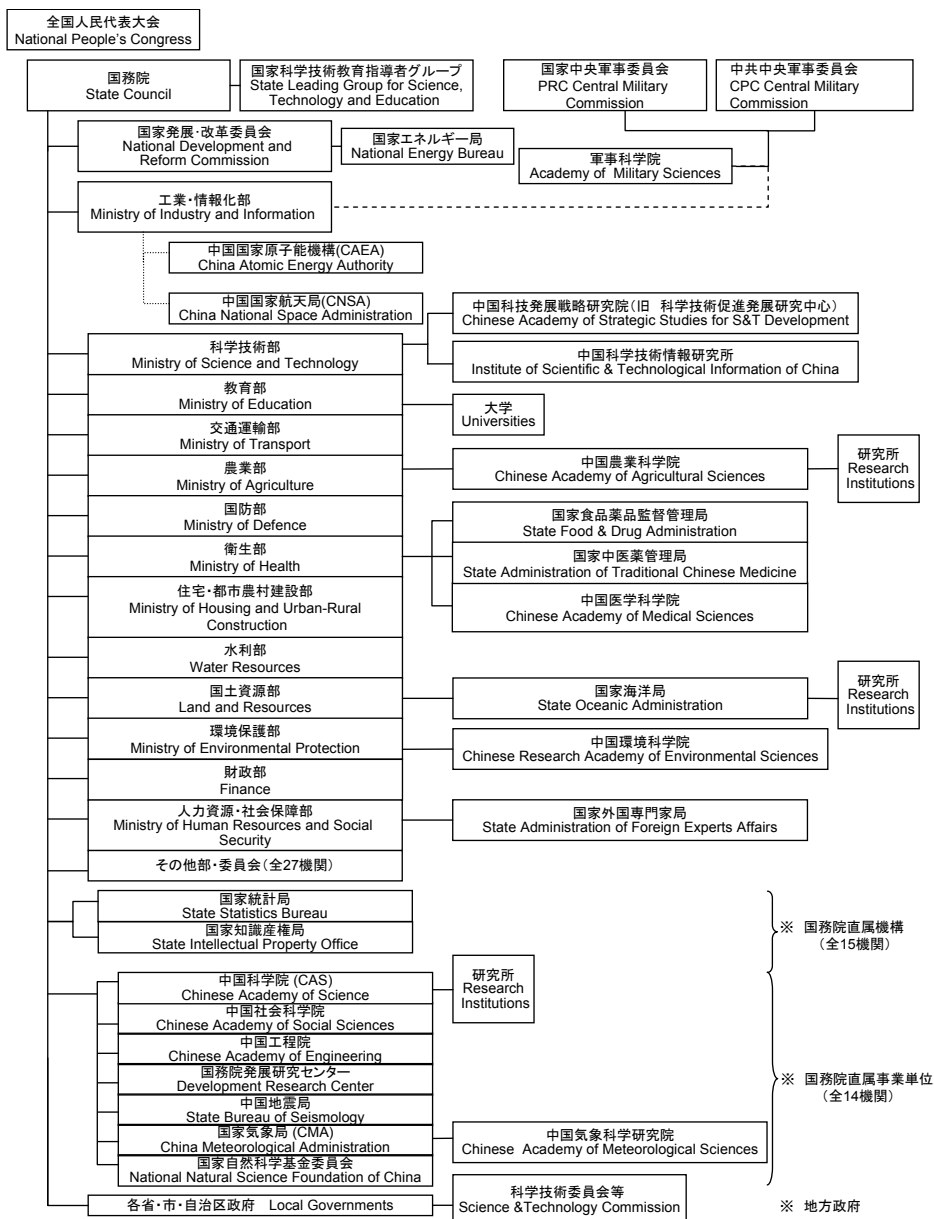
全国人民代表大会
National People's Congress

国務院
State Council

国家科学技術教育指導者グループ
State Leading Group for Science, Technology and Education

国家中央軍事委員会
PRC Central Military Commission

中共中央軍事委員会
CPC Central Military Commission

国家発展・改革委員会
National Development and Reform Commission

国家エネルギー局
National Energy Bureau

軍事科学院
Academy of Military Sciences

工業・情報化部
Ministry of Industry and Information

中国国家原子能機構(CAEA)
China Atomic Energy Authority

中国国家航天局(CNSA)
China National Space Administration

中国科技発展戦略研究院(旧 科学技術促進発展研究中心)
Chinese Academy of Strategic Studies for S&T Development

科学技術部
Ministry of Science and Technology

中国科学技術情報研究所
Institute of Scientific & Technological Information of China

教育部
Ministry of Education

大学
Universities

交通運輸部
Ministry of Transport

農業部
Ministry of Agriculture

中国農業科学院
Chinese Academy of Agricultural Sciences

研究所
Research Institutions

国防部
Ministry of Defence

国家食品薬品監督管理局
State Food & Drug Administration

衛生部
Ministry of Health

国家中医薬管理局
State Administration of Traditional Chinese Medicine

住宅・都市農村建設部
Ministry of Housing and Urban-Rural Construction

中国医学科学院
Chinese Academy of Medical Sciences

水利部
Water Resources

国土資源部
Land and Resources

国家海洋局
State Oceanic Administration

研究所
Research Institutions

環境保護部
Ministry of Environmental Protection

中国環境科学院
Chinese Research Academy of Environmental Sciences

財政部
Finance

人力資源・社会保障部
Ministry of Human Resources and Social Security

国家外国専門家局
State Administration of Foreign Experts Affairs

その他部・委員会(全27機関)

国家統計局
State Statistics Bureau

国家知識産権局
State Intellectual Property Office

※ 国務院直属機構
(全15機関)

中国科学院 (CAS)
Chinese Academy of Science

研究所
Research Institutions

中国社会科学院
Chinese Academy of Social Sciences

中国工程院
Chinese Academy of Engineering

国務院発展研究センター
Development Research Center

中国地震局
State Bureau of Seismology

国家気象局 (CMA)
China Meteorological Administration

中国気象科学研究院
Chinese Academy of Meteorological Sciences

国家自然科学基金委員会
National Natural Science Foundation of China

※ 国務院直属事業単位
(全14機関)

各省・市・自治区政府 Local Governments

科学技術委員会等
Science &Technology Commission

※ 地方政府